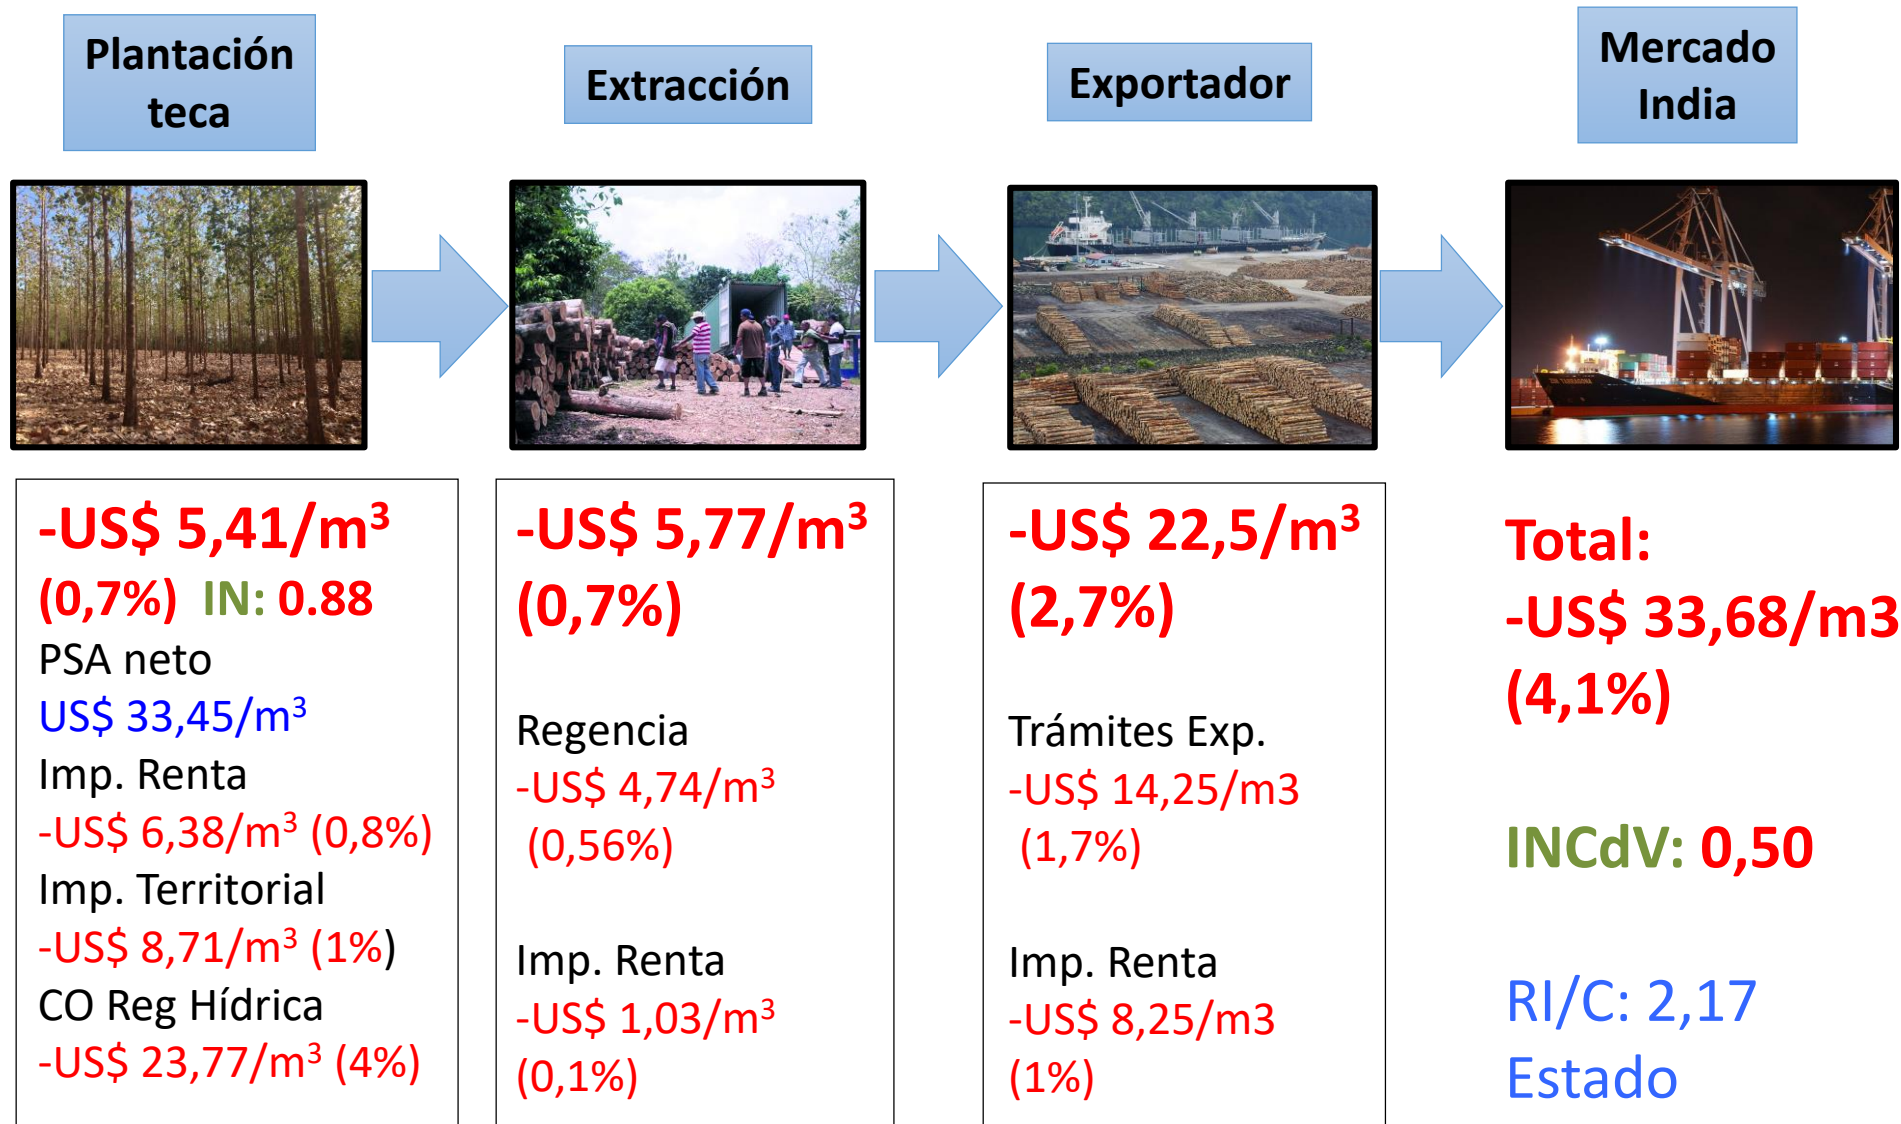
Plantación teca

Extracción

Exportador

Mercado India

-US\$ 5,41/m$^3$
(0,7%) IN: 0.88
PSA neto
US\$ 33,45/m$^3$
Imp. Renta
-US\$ 6,38/m$^3$ (0,8%)
Imp. Territorial
-US\$ 8,71/m$^3$ (1%)
CO Reg Hídrica
-US\$ 23,77/m$^3$ (4%)

-US\$ 5,77/m$^3$
(0,7%)

Regencia
-US\$ 4,74/m$^3$
(0,56%)

Imp. Renta
-US\$ 1,03/m$^3$
(0,1%)

-US\$ 22,5/m$^3$
(2,7%)

Trámites Exp.
-US\$ 14,25/m3
(1,7%)

Imp. Renta
-US\$ 8,25/m3
(1%)

Total:
-US\$ 33,68/m3
(4,1%)

INCdV: 0,50

RI/C: 2,17
Estado